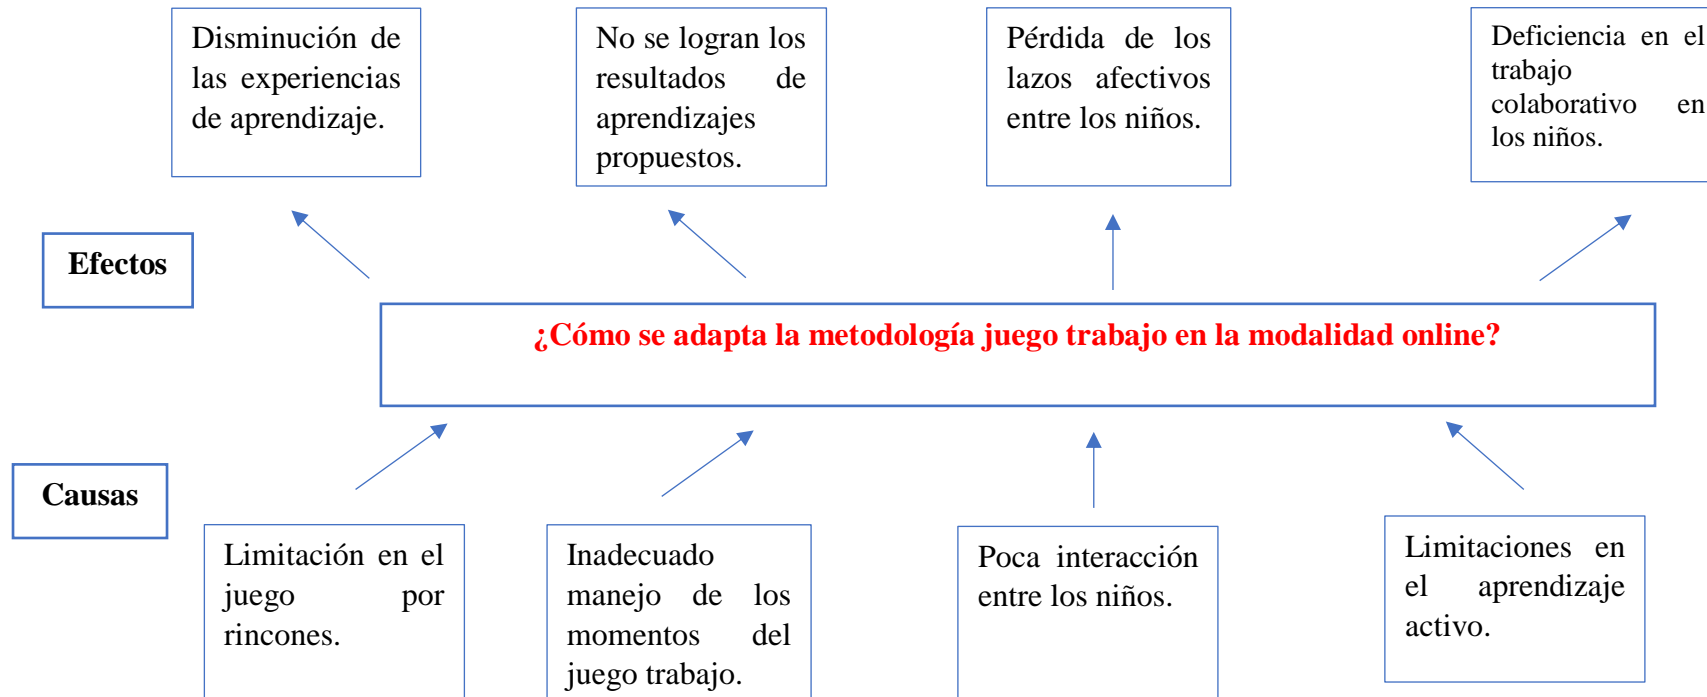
Disminución de las experiencias de aprendizaje.

No se logran los resultados de aprendizajes propuestos.

Pérdida de los lazos afectivos entre los niños.

Deficiencia en el trabajo colaborativo en los niños.

Efectos

¿Cómo se adapta la metodología juego trabajo en la modalidad online?

Causas

Limitación en el juego por rincones.

Inadecuado manejo de los momentos del juego trabajo.

Poca interacción entre los niños.

Limitaciones en el aprendizaje activo.